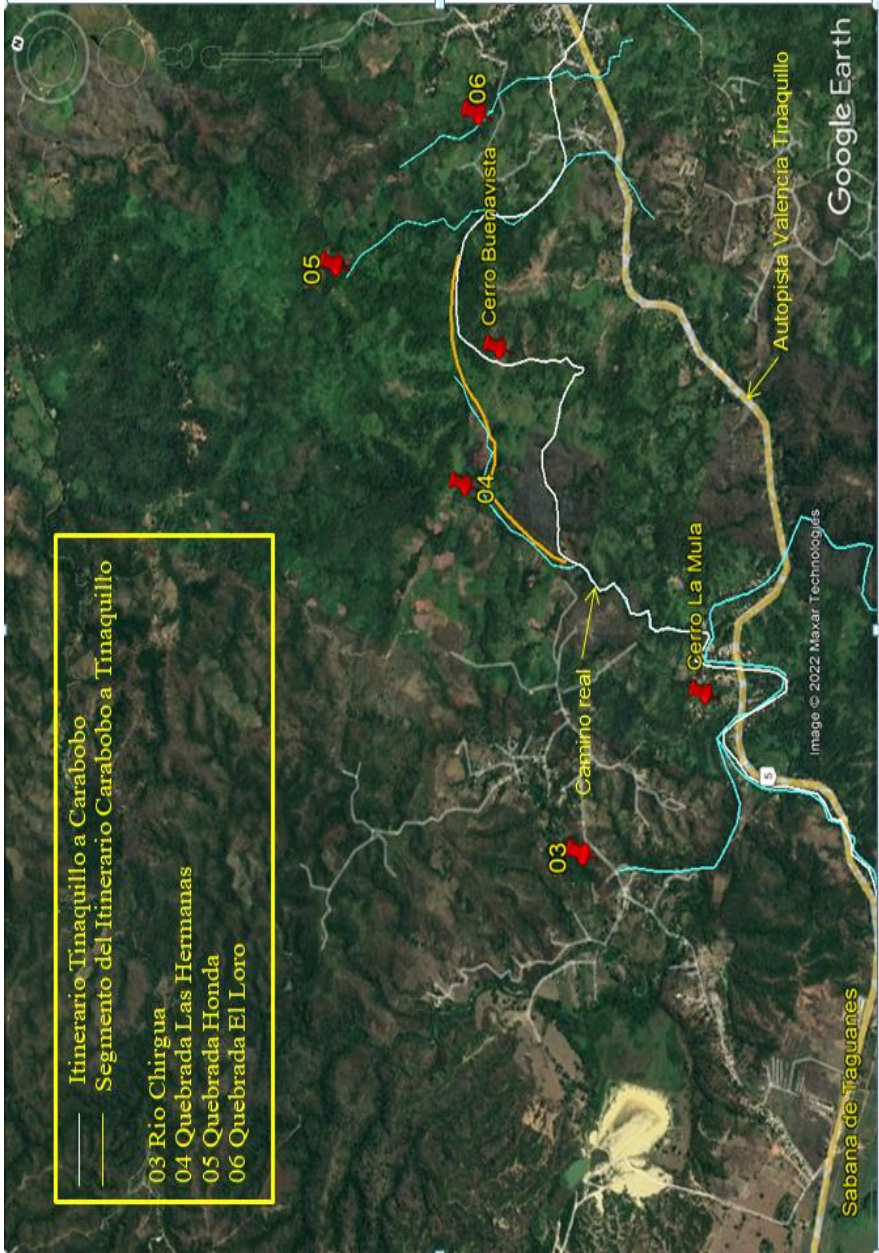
Itinerario Tinaquillo a Carabobo
Segmento del Itinerario Carabobo a Tinaquillo

03 Rio Chirgua
04 Quebrada Las Hermanas
05 Quebrada Honda
06 Quebrada El Loro

05

06

Cerro Buenavista

04

03

Camino real

Cerro La Mula

Autopista Valencia Tinaquillo

5

Sabana de Taguanes

Google Earth

Image © 2022 Maxar Technologies